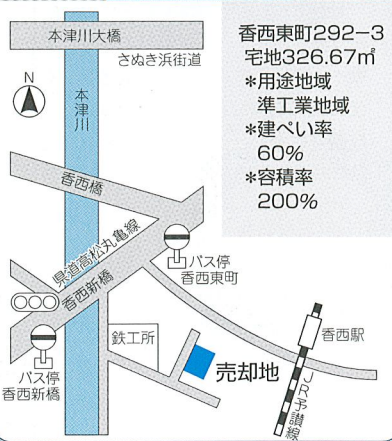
本津川大橋
さぬき浜街道
N
本津川
香西橋
県道高松丸亀線
香西新橋
バス停
香西東町
鉄工所
バス停
香西新橋
売却地
香西駅
JR予讃線

香西東町292−3
宅地326.67㎡
＊用途地域
準工業地域
＊建ぺい率
60%
＊容積率
200%